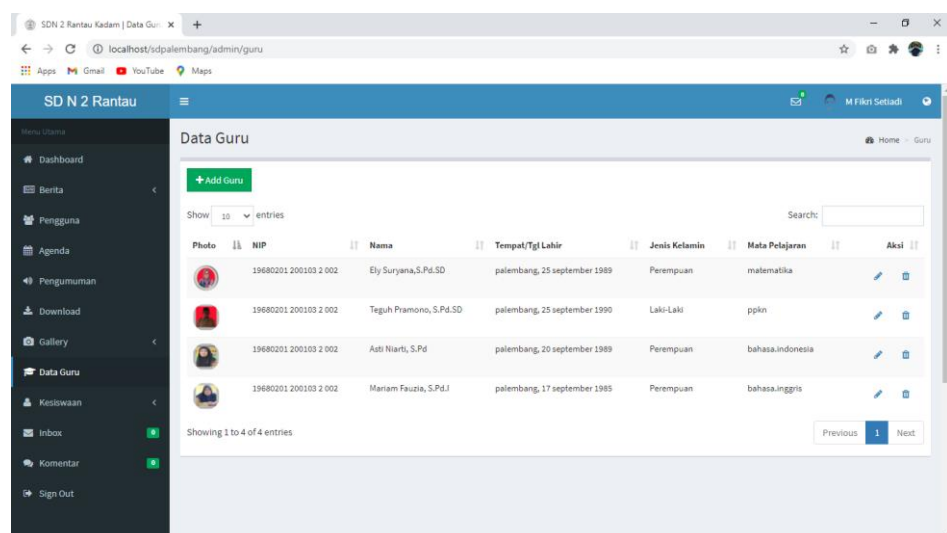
SDN 2 Rantau Kadam | Data Gur ×
+

localhost/sdpalembang/admin/guru

Apps Gmail YouTube Maps

SD N 2 Rantau

M Fikri Setiadi

Menu Utama
Dashboard
Berita
Pengguna
Agenda
Pengumuman
Download
Gallery
Data Guru
Kesiswaan
Inbox 0
Komentar 0
Sign Out

Data Guru

Home > Guru

+ Add Guru

Show 10 entries

Search:

| Photo | NIP | Nama | Tempat/Tgl Lahir | Jenis Kelamin | Mata Pelajaran | Aksi |
|---|---|---|---|---|---|---|
| | 19680201 200103 2 002 | Ely Suryana,S.Pd.SD | palembang, 25 september 1989 | Perempuan | matematika | |
| | 19680201 200103 2 002 | Teguh Pramono, S.Pd.SD | palembang, 25 september 1990 | Laki-Laki | ppkn | |
| | 19680201 200103 2 002 | Asti Niarti, S.Pd | palembang, 20 september 1989 | Perempuan | bahasa.indonesia | |
| | 19680201 200103 2 002 | Mariam Fauzia, S.Pd.I | palembang, 17 september 1985 | Perempuan | bahasa.inggris | |

Showing 1 to 4 of 4 entries

Previous 1 Next